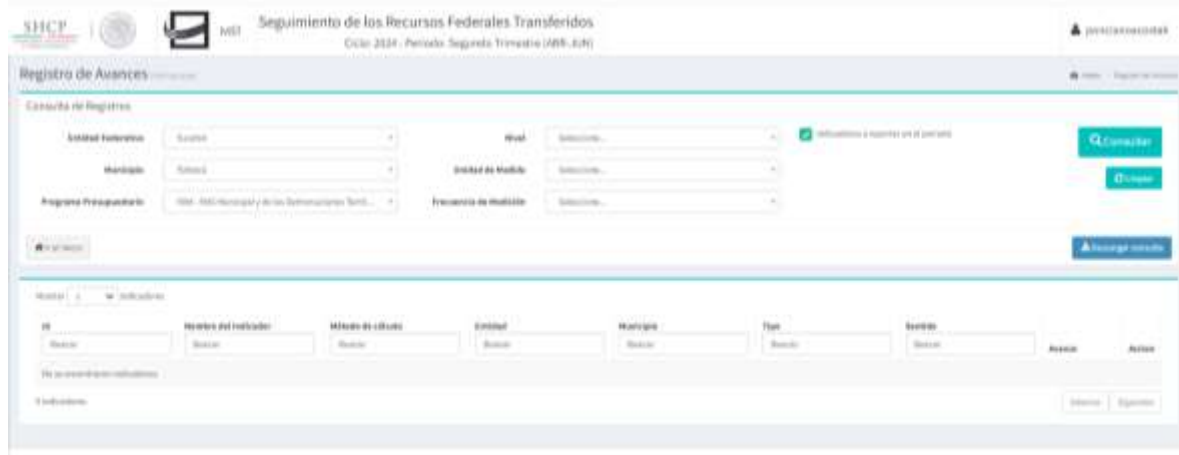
SHCP

MEI

Seguimiento de los Recursos Federales Transferidos

Ciclo 2024 - Periodo Segundo Trimestre (ABR-JUN)

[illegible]

Registro de Avances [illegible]

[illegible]

Consulta de Registros

Entidad Federativa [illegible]

Nivel Seleccione...

Indicadores a reportar en el periodo

Consultar

Municipio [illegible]

Unidad de Medida Seleccione...

Limpiar

Programa Presupuestario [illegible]

Frecuencia de Medición Seleccione...

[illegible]

Descargar consulta

Mostrar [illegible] indicadores

| ID | Nombre del indicador | Método de cálculo | Entidad | Municipio | Tipo | Sentido | Avance | Acción |
|---|---|---|---|---|---|---|---|---|
| Buscar | Buscar | Buscar | Buscar | Buscar | Buscar | Buscar | | |

No se encontraron indicadores

0 indicadores

Anterior Siguiente